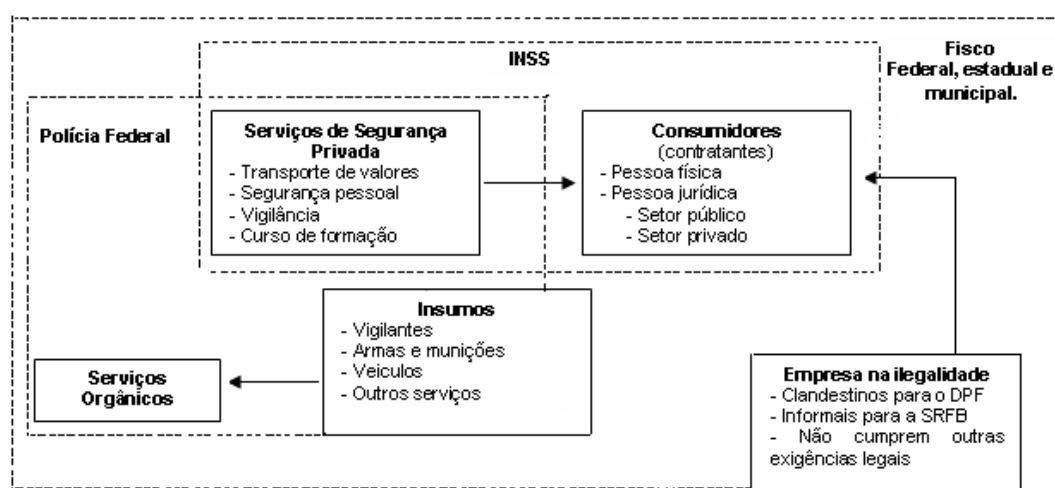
INSS

Fisco Federal, estadual e municipal.

Polícia Federal

Serviços de Segurança Privada
- Transporte de valores
- Segurança pessoal
- Vigilância
- Curso de formação

Consumidores
(contratantes)
- Pessoa física
- Pessoa jurídica
- Setor público
- Setor privado

Insumos
- Vigilantes
- Armas e munições
- Veiculos
- Outros serviços

Serviços Orgânicos

Empresa na ilegalidade
- Clandestinos para o DPF
- Informais para a SRFB
- Não cumprem outras exigências legais